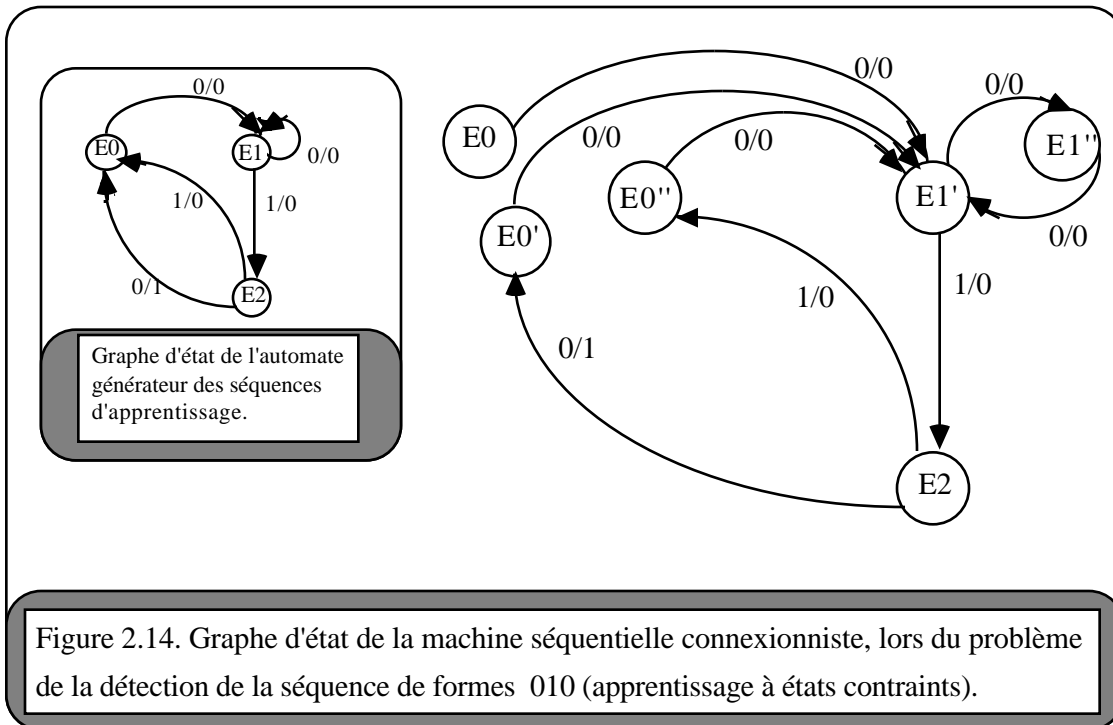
0/0

E0

E1

0/0

1/0

1/0

0/1

E2

Graphe d'état de l'automate générateur des séquences d'apprentissage.

0/0

0/0

E0

0/0

0/0

E1''

0/0

E0''

E1'

E0'

1/0

1/0

0/1

E2

Figure 2.14. Graphe d'état de la machine séquentielle connexionniste, lors du problème de la détection de la séquence de formes 010 (apprentissage à états contraints).